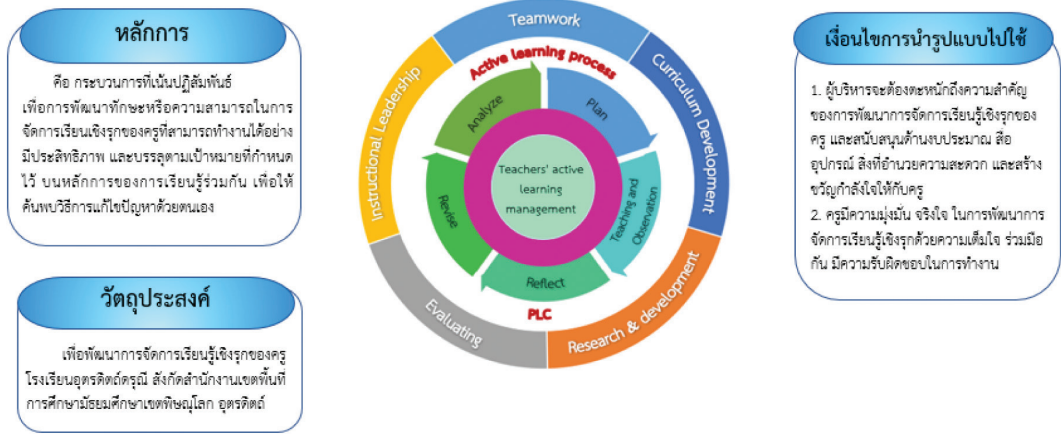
หลักการ

คือ กระบวนการที่เน้นปฏิสัมพันธ์ เพื่อการพัฒนาทักษะหรือความสามารถในการจัดการเรียนเชิงรุกของครูที่สามารถทำงานได้อย่างมีประสิทธิภาพ และบรรลุตามเป้าหมายที่กำหนดไว้ บนหลักการของการเรียนรู้ร่วมกัน เพื่อให้ค้นพบวิธีการแก้ไขปัญหาด้วยตนเอง

วัตถุประสงค์

เพื่อพัฒนาการจัดการเรียนรู้เชิงรุกของครู โรงเรียนอุตรดิตถ์ดรุณี สังกัดสำนักงานเขตพื้นที่การศึกษามัธยมศึกษาเขตพิษณุโลก อุตรดิตถ์

Teamwork
Curriculum Development
Research & development
Evaluating
Instructional Leadership
Active learning process
Analyze
Plan
Teaching and Observation
Reflect
Revise
Teachers' active learning management
PLC

เงื่อนไขการนำรูปแบบไปใช้

1. ผู้บริหารจะต้องตระหนักถึงความสำคัญของการพัฒนาการจัดการเรียนรู้เชิงรุกของครู และสนับสนุนด้านงบประมาณ สื่อ อุปกรณ์ สิ่งที่อำนวยความสะดวก และสร้างขวัญกำลังใจให้กับครู
2. ครูมีความมุ่งมั่น จริงใจ ในการพัฒนาการจัดการเรียนรู้เชิงรุกด้วยความเต็มใจ ร่วมมือกัน มีความรับผิดชอบในการทำงาน